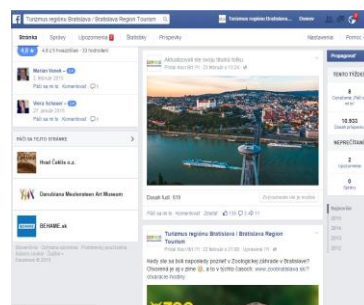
Turizmus regiónu Bratislava / Bratislava Region Tourism

Turizmus regiónu Bratislava... Domov

Stránka Správy Upozornenia Štatistiky Príspevky Nastavenia Pomoc

4,9 z 5 hviezdičiek · 58 hodnotení

Marian Novák
2. februára 2016
Páči sa mi to · Komentovať

Vera Schauer
27. januára 2016
Páči sa mi to · Komentovať

PÁČI SA VÁM TÁTO STRÁNKA

Hrad Čeklís o.z.

Danubiana Meulensteen Art Museum

BEHAME.sk

Aktualizoval/-a svoju titulnú fotku.
Pridal(-a) (Vít Pl) · 23. februára o 10:30

Dosah ľudí: 678

Zvýšiť obľúbenosť príspevku

Páči sa mi to · Komentovať · Zdieľať

Turizmus regiónu Bratislava / Bratislava Region Tourism
Pridal(-a) Vít Pl · 23. februára o 21:30 · Upravené

Kedy ste sa boli naposledy pozrieť v Zoologickej záhrade v Bratislave? Chovatelia je aj v zime, a to v tichšie čakách. www.zoobratislava.sk/?... otváracie hodiny

Propagovať

TENTO TÝŽDEŇ

8
Označenia „Páči sa mi to“

10,933
Dosah príspevku

NEPREČÍTANÉ

3
Upozornenia

0
Správy

Najnovšie
2016
2015
2014
2013
2012